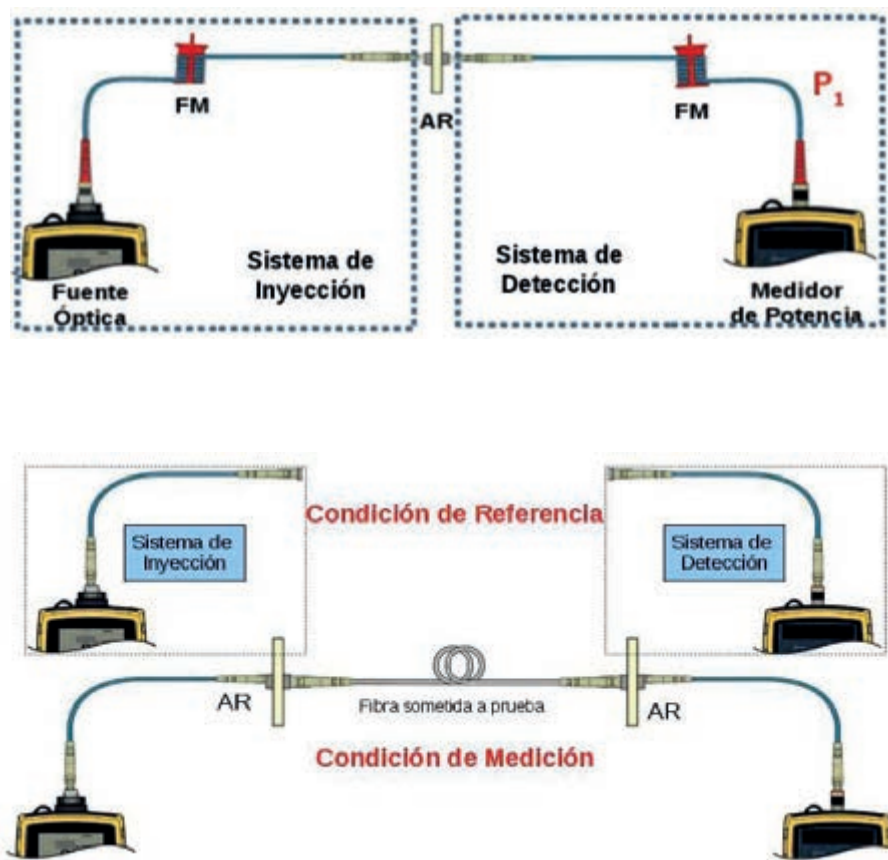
FM

AR

FM

$P_1$

Sistema de Inyección

Sistema de Detección

Fuente Óptica

Medidor de Potencia

Sistema de Inyección

Condición de Referencia

Sistema de Detección

AR

Fibra sometida a prueba

AR

Condición de Medición